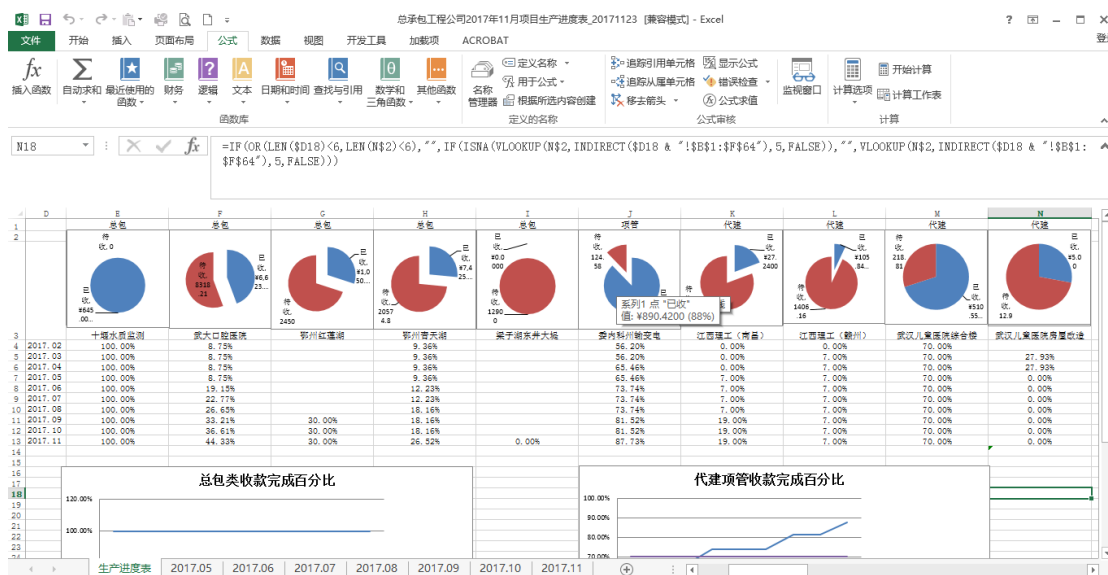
总承包工程公司2017年11月项目生产进度表_20171123 [兼容模式] - Excel

文件 开始 插入 页面布局 公式 数据 视图 开发工具 加载项 ACROBAT

插入函数 自动求和 最近使用的函数 财务 逻辑 文本 日期和时间 查找与引用 数学和三角函数 其他函数
函数库
名称管理器 定义名称 用于公式 根据所选内容创建
定义的名称
追踪引用单元格 追踪从属单元格 移去箭头 显示公式 错误检查 公式求值
公式审核
监视窗口 计算选项 开始计算 计算工作表
计算

N18

=IF(OR(LEN($D18)<6,LEN(N$2)<6),"",IF(ISNA(VLOOKUP(N$2,INDIRECT($D18 & "!$B$1:$F$64"),5,FALSE)),"",VLOOKUP(N$2,INDIRECT($D18 & "!$B$1:$F$64"),5,FALSE)))

| | D | E | F | G | H | I | J | K | L | M | N |
|---|---|---|---|---|---|---|---|---|---|---|---|
| 1 | | 总包 | 总包 | 总包 | 总包 | 总包 | 项管 | 代建 | 代建 | 代建 | 代建 |
| 3 | | 十堰水质监测 | 武大口腔医院 | 鄂州红莲湖 | 鄂州青天湖 | 梁子湖东井大城 | 委内科州输变电 | 江西理工（南昌） | 江西理工（赣州） | 武汉儿童医院综合楼 | 武汉儿童医院房屋改造 |
| 4 | 2017.02 | 100.00% | 8.75% | | 9.36% | | 56.20% | 0.00% | 0.00% | 70.00% | |
| 5 | 2017.03 | 100.00% | 8.75% | | 9.36% | | 56.20% | 0.00% | 0.00% | 70.00% | 27.93% |
| 6 | 2017.04 | 100.00% | 8.75% | | 9.36% | | 65.46% | 0.00% | 7.00% | 70.00% | 27.93% |
| 7 | 2017.05 | 100.00% | 8.75% | | 9.36% | | 65.46% | 7.00% | 7.00% | 70.00% | 0.00% |
| 8 | 2017.06 | 100.00% | 19.15% | | 12.23% | | 73.74% | 7.00% | 7.00% | 70.00% | 0.00% |
| 9 | 2017.07 | 100.00% | 22.77% | | 12.23% | | 73.74% | 7.00% | 7.00% | 70.00% | 0.00% |
| 10 | 2017.08 | 100.00% | 26.65% | | 18.16% | | 73.74% | 7.00% | 7.00% | 70.00% | 0.00% |
| 11 | 2017.09 | 100.00% | 33.21% | 30.00% | 18.16% | | 81.52% | 19.00% | 7.00% | 70.00% | 0.00% |
| 12 | 2017.10 | 100.00% | 36.61% | 30.00% | 18.16% | | 81.52% | 19.00% | 7.00% | 70.00% | 0.00% |
| 13 | 2017.11 | 100.00% | 44.33% | 30.00% | 26.52% | 0.00% | 87.73% | 19.00% | 7.00% | 70.00% | 0.00% |

待收, 0 已收, ¥645 000
待收, 8318 21 已收, ¥6,6 23...
待收, 2450 已收, ¥1,0 50...
待收, 2057 4.8 已收, ¥7,4 25...
已收, ¥0.0 000 待收, 1290 0
待收, 124 58
系列1 点 "已收" 值: ¥890.4200 (88%)
已收, ¥27. 2400
已收, ¥105 84... 待收, 1406 16
待收, 218 81 已收, ¥510 .55...
已收, ¥5.0 0 待收, 12.9

总包类收款完成百分比
120.00%
100.00%

代建项管收款完成百分比
100.00%
90.00%
80.00%
70.00%

生产进度表 2017.05 2017.06 2017.07 2017.08 2017.09 2017.10 2017.11